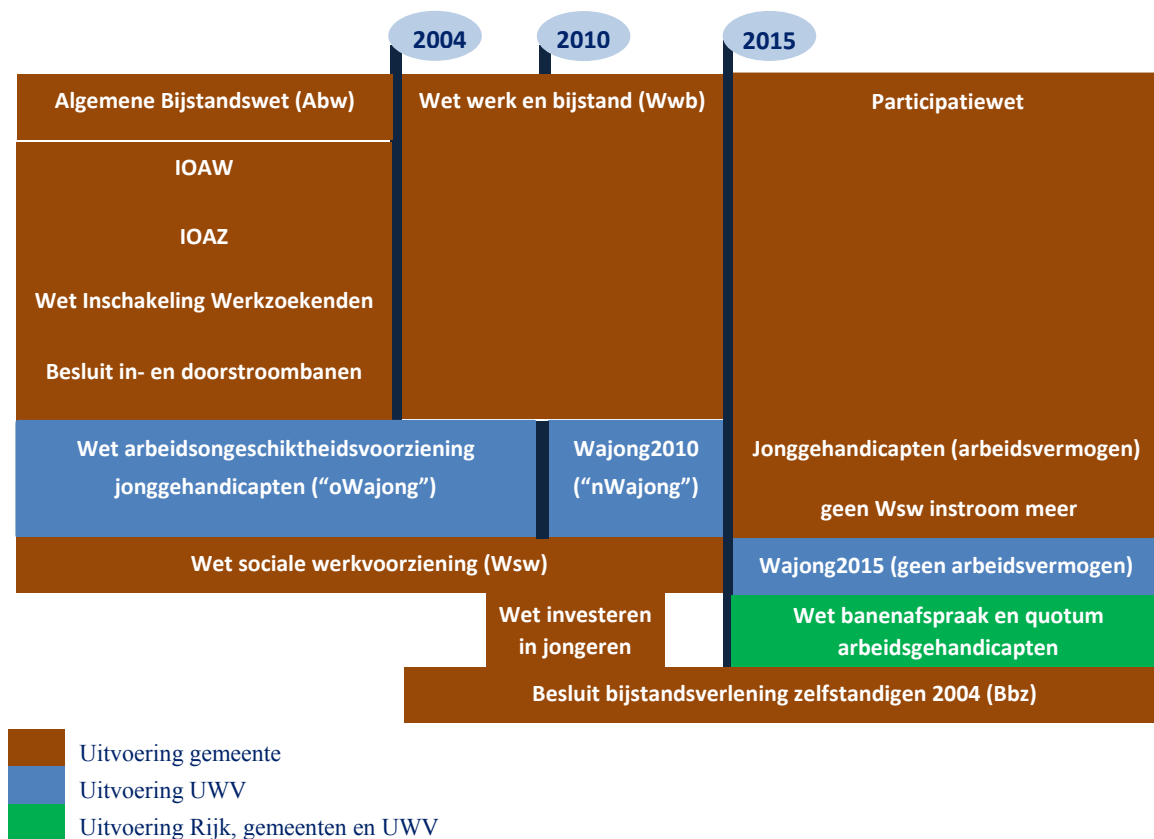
2004

2010

2015

Algemene Bijstandswet (Abw)

Wet werk en bijstand (Wwb)

Participatiewet

IOAW

IOAZ

Wet Inschakeling Werkzoekenden

Besluit in- en doorstroombanen

Wet arbeidsongeschiktheidsvoorziening jonggehandicapten (“oWajong”)

Wajong2010 (“nWajong”)

Jonggehandicapten (arbeidsvermogen)

geen Wsw instroom meer

Wet sociale werkvoorziening (Wsw)

Wajong2015 (geen arbeidsvermogen)

Wet investeren in jongeren

Wet banenafspraak en quotum arbeidsgehandicapten

Besluit bijstandsverlening zelfstandigen 2004 (Bbz)

Uitvoering gemeente

Uitvoering UWV

Uitvoering Rijk, gemeenten en UWV